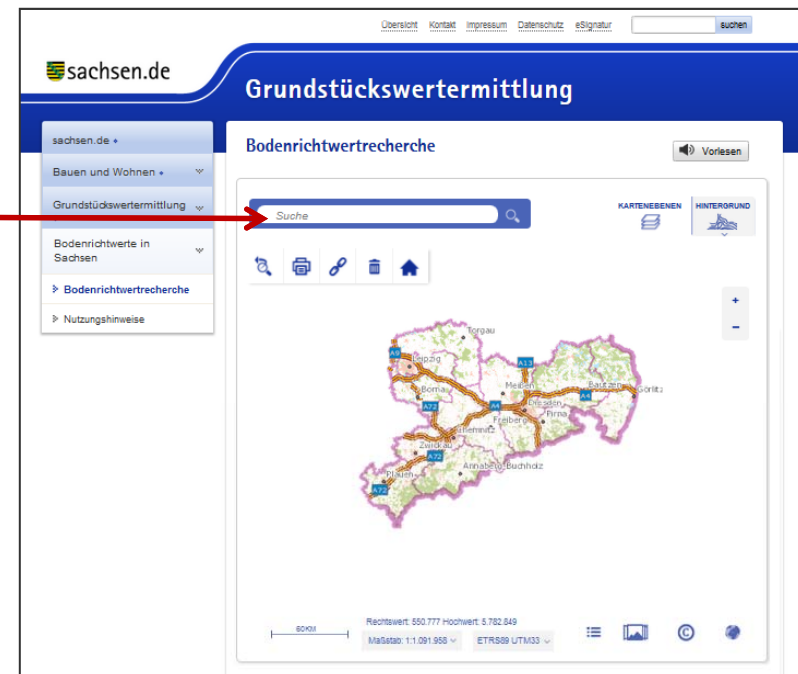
Übersicht Kontakt Impressum Datenschutz eSignatur suchen

sachsen.de

Grundstückswertermittlung

sachsen.de

Bauen und Wohnen

Grundstückswertermittlung

Bodenrichtwerte in Sachsen

Bodenrichtwertrecherche

Nutzungshinweise

Bodenrichtwertrecherche

Vorlesen

Suche

KARTENEBENEN

HINTERGRUND

+

−

Torgau

A9

Leipzig

A13

Borna

Meißen

Bautzen

Görlitz

A72

A4

Dresden

A4

Pirna

Freiberg

Chemnitz

Zwickau

A72

Annaberg-Buchholz

Plauen

A72

60KM

Rechtswert: 550.777 Hochwert: 5.782.849

Maßstab: 1:1.091.958

ETRS89 UTM33